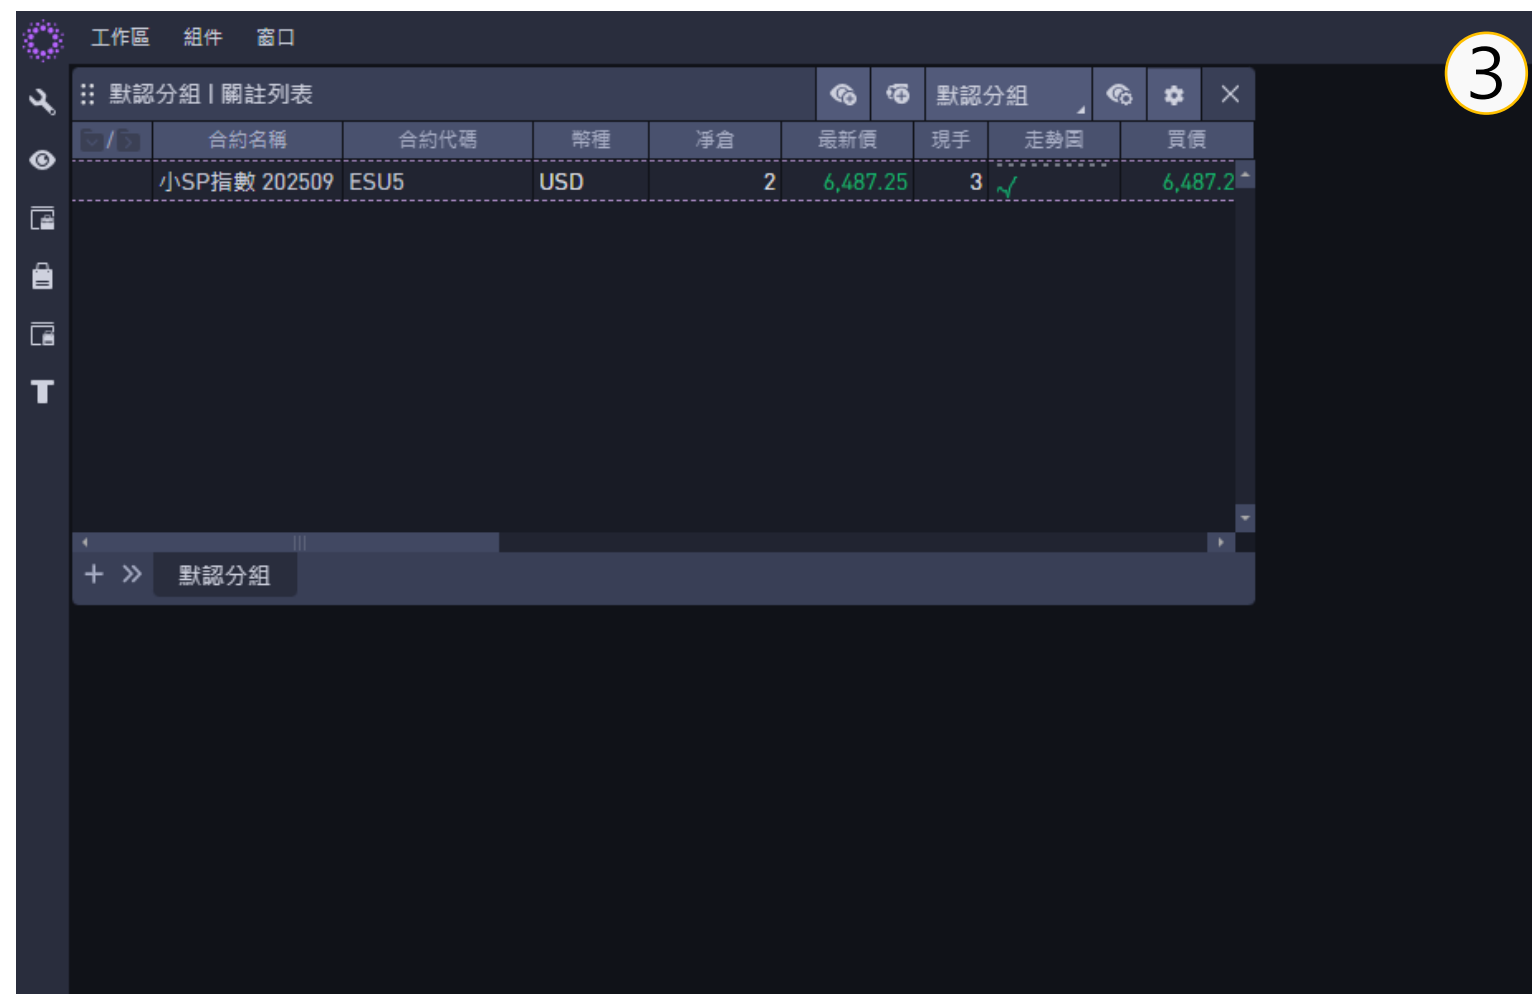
工作區 組件 窗口

3

默認分組 | 關註列表

默認分組

| / | 合約名稱 | 合約代碼 | 幣種 | 淨倉 | 最新價 | 現手 | 走勢圖 | 買價 |
|---|---|---|---|---|---|---|---|---|
| | 小SP指數 202509 | ESU5 | USD | 2 | 6,487.25 | 3 | | 6,487.2 |

+ » 默認分組